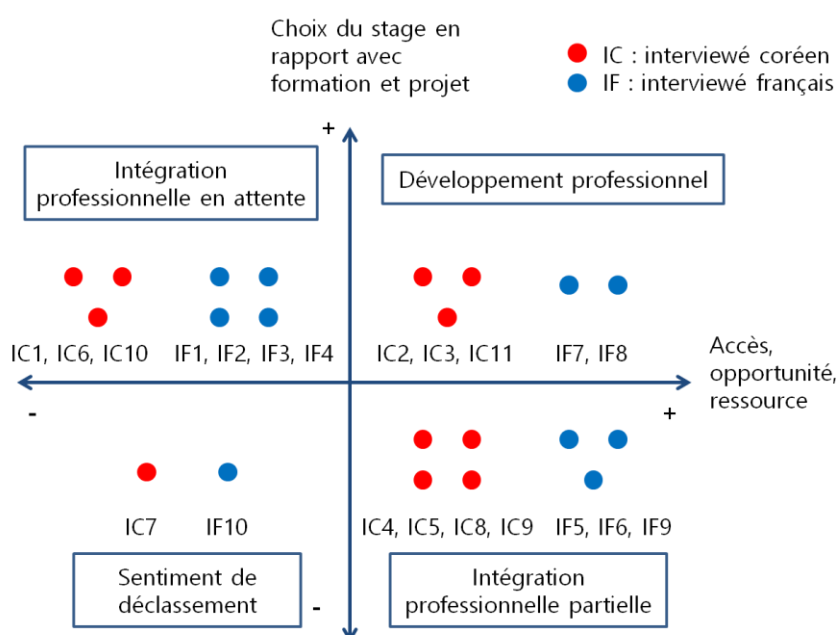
Choix du stage en rapport avec formation et projet

IC : interviewé coréen
IF : interviewé français

+

Intégration professionnelle en attente

Développement professionnel

IC1, IC6, IC10

IF1, IF2, IF3, IF4

IC2, IC3, IC11

IF7, IF8

Accès, opportunité, ressource

-

+

IC7

IF10

IC4, IC5, IC8, IC9

IF5, IF6, IF9

Sentiment de déclassement

-

Intégration professionnelle partielle